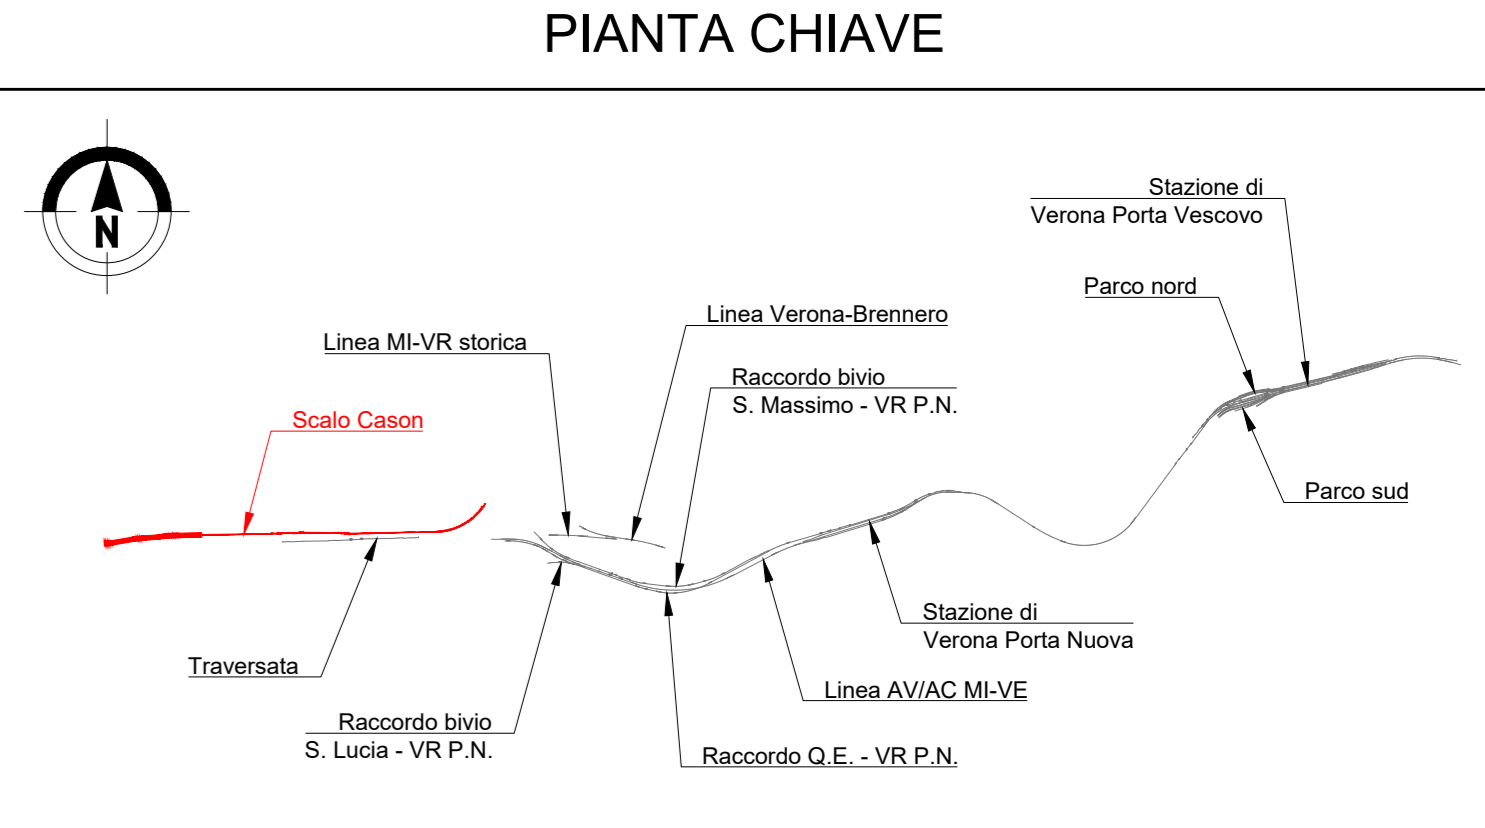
PIANTA CHIAVE

N

Stazione di
Verona Porta Vescovo

Parco nord

Linea Verona-Brennero

Linea MI-VR storica

Raccordo bivio
S. Massimo - VR P.N.

Scalo Cason

Parco sud

Stazione di
Verona Porta Nuova

Traversata

Linea AV/AC MI-VE

Raccordo bivio
S. Lucia - VR P.N.

Raccordo Q.E. - VR P.N.